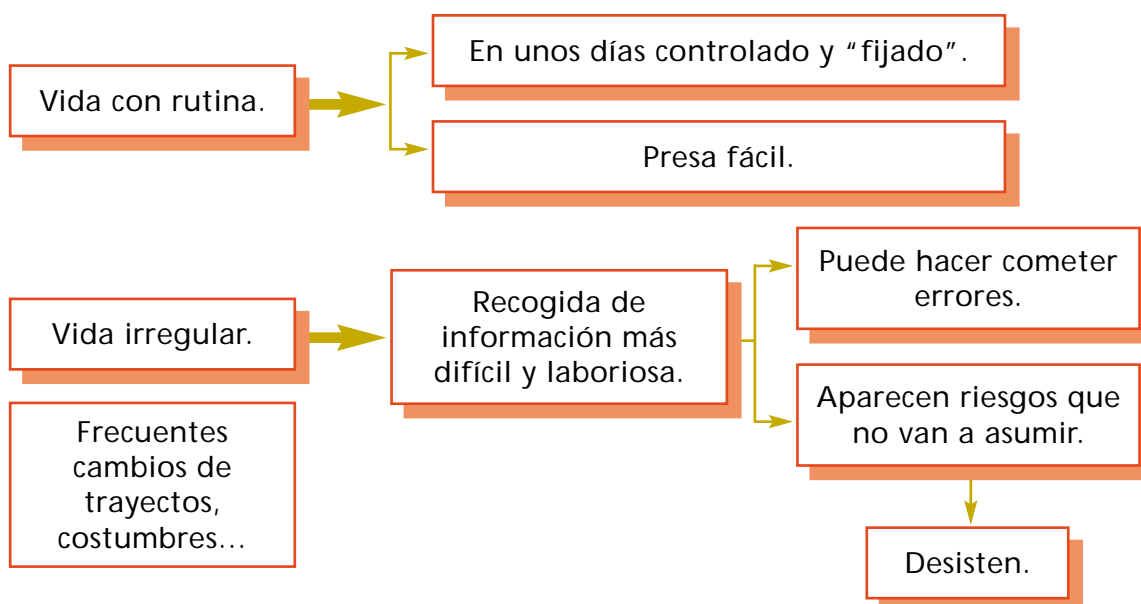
Vida con rutina.

En unos días controlado y "fijado".

Presa fácil.

Vida irregular.

Frecuentes cambios de trayectos, costumbres...

Recogida de información más difícil y laboriosa.

Puede hacer cometer errores.

Aparecen riesgos que no van a asumir.

Desisten.